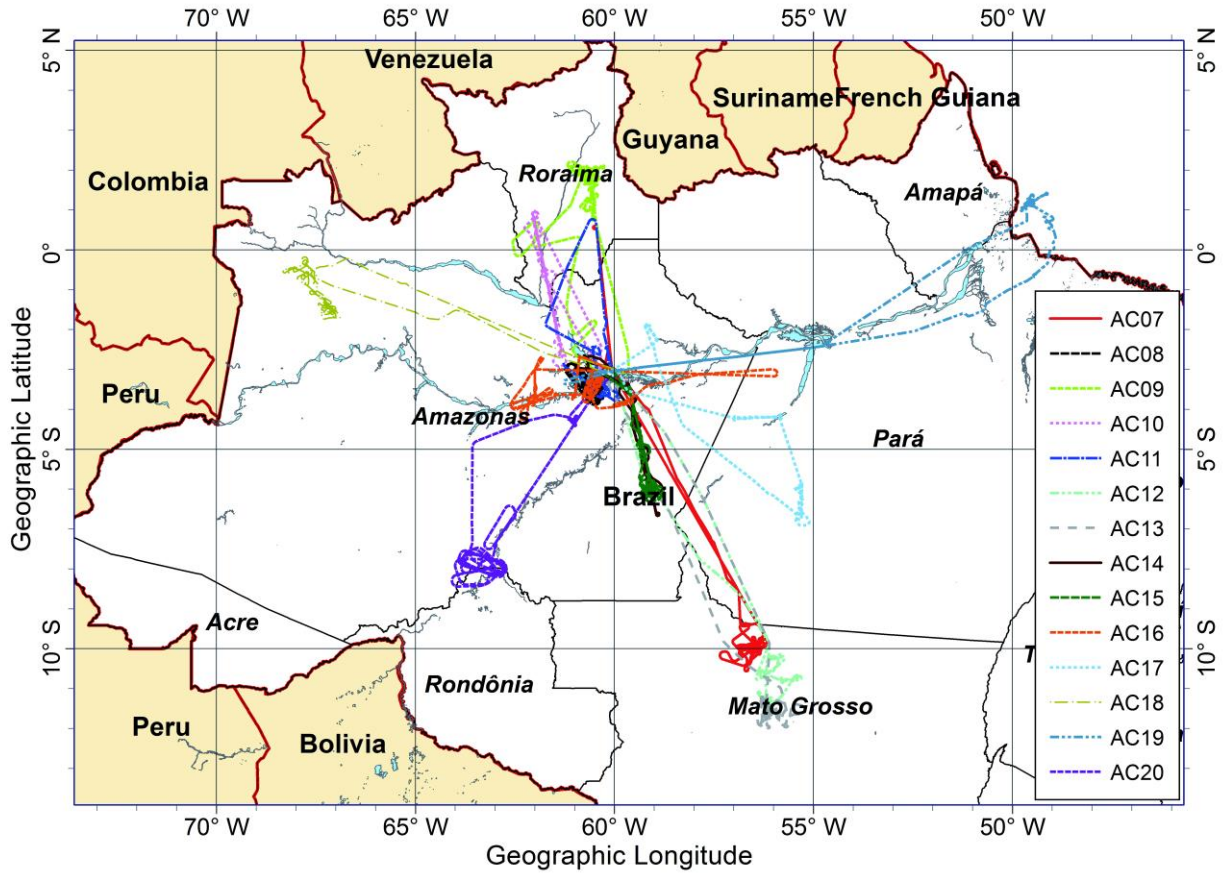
70° W 65° W 60° W 55° W 50° W

5° N
0°
5° S
10° S

5° N
0°
5° S
10° S

Venezuela
Suriname
French Guiana
Guyana
Colombia
Roraima
Amapá
Peru
Amazonas
Pará
Brazil
Acre
Rondônia
Mato Grosso
Peru
Bolivia
T

AC07
AC08
AC09
AC10
AC11
AC12
AC13
AC14
AC15
AC16
AC17
AC18
AC19
AC20

Geographic Latitude

70° W 65° W 60° W 55° W 50° W
Geographic Longitude